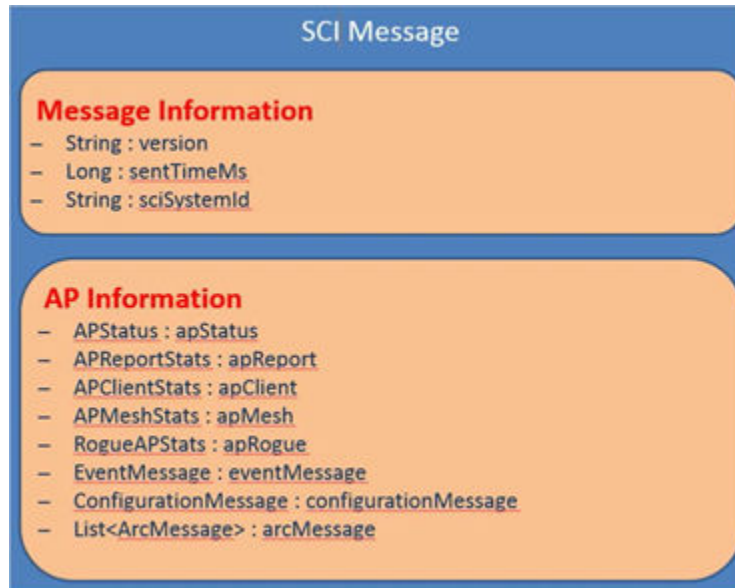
SCI Message

Message Information
– String : version
– Long : sentTimeMs
– String : sciSystemId

AP Information
– APStatus : apStatus
– APReportStats : apReport
– APClientStats : apClient
– APMeshStats : apMesh
– RogueAPStats : apRogue
– EventMessage : eventMessage
– ConfigurationMessage : configurationMessage
– List<ArcMessage> : arcMessage